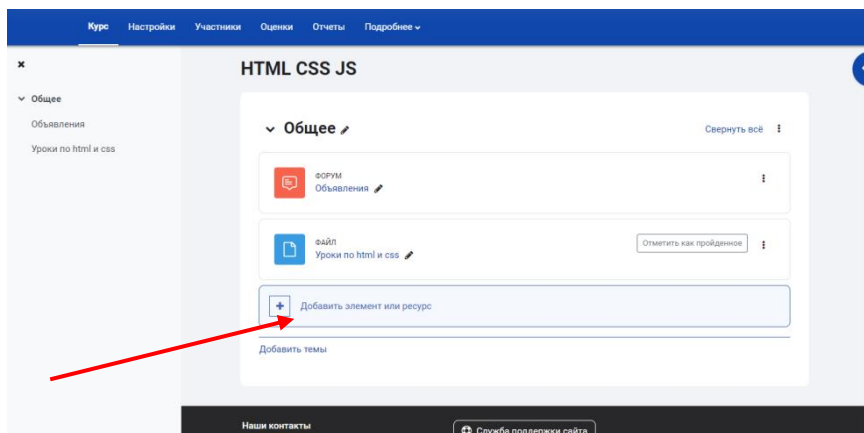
Курс Настройки Участники Оценки Отчеты Подробнее

×

Общее

Объявления

Уроки по html и css

HTML CSS JS

Общее

Свернуть всё

ФОРУМ
Объявления

ФАЙЛ
Уроки по html и css

Отметить как пройденное

Добавить элемент или ресурс

Добавить темы

Наши контакты

Служба поддержки сайта